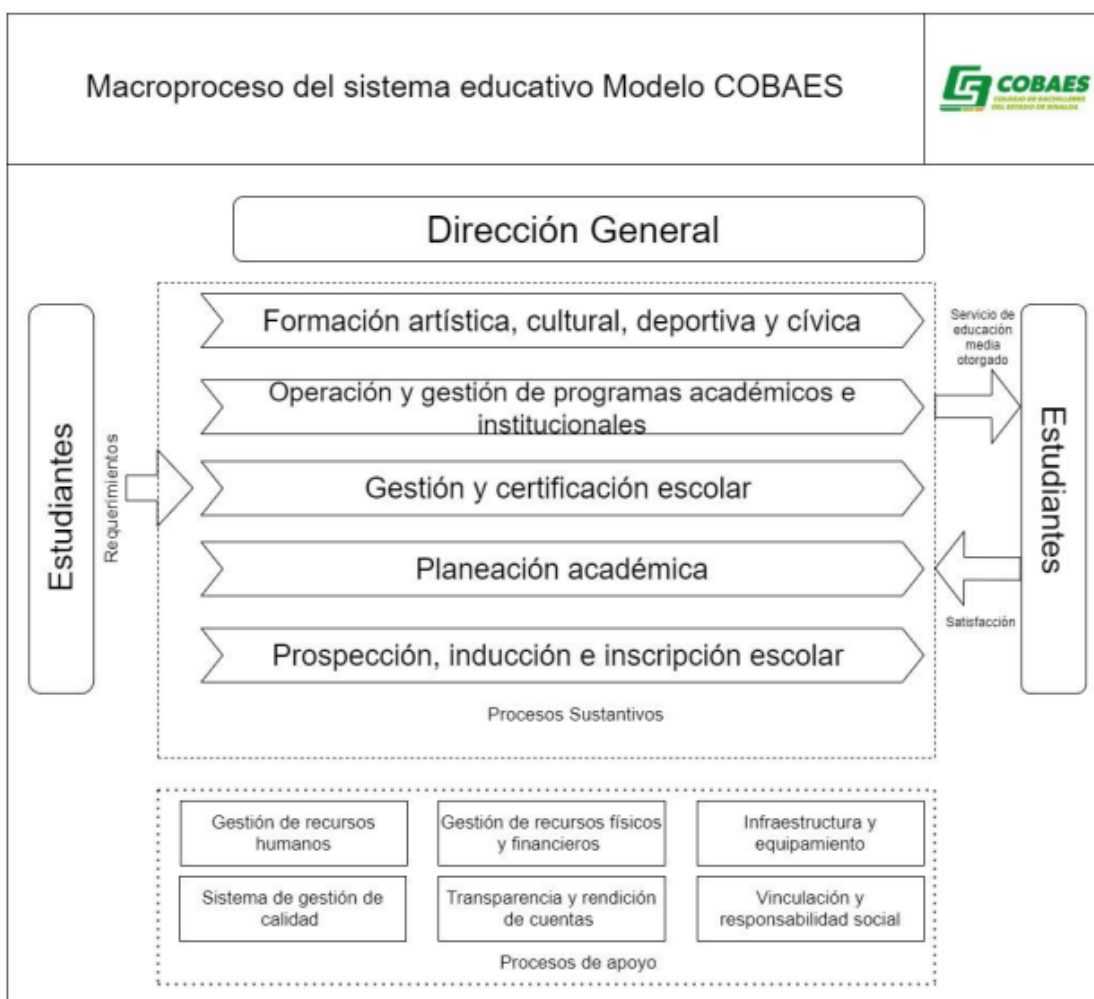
Macroproceso del sistema educativo Modelo COBAES

COBAES
COLEGIO DE BACHILLERES DEL ESTADO DE SINALOA

Dirección General

Estudiantes

Requerimientos

Formación artística, cultural, deportiva y cívica

Operación y gestión de programas académicos e institucionales

Gestión y certificación escolar

Planeación académica

Prospección, inducción e inscripción escolar

Procesos Sustantivos

Servicio de educación media otorgado

Satisfacción

Estudiantes

| Gestión de recursos humanos | Gestión de recursos físicos y financieros | Infraestructura y equipamiento |
|---|---|---|
| Sistema de gestión de calidad | Transparencia y rendición de cuentas | Vinculación y responsabilidad social |

Procesos de apoyo